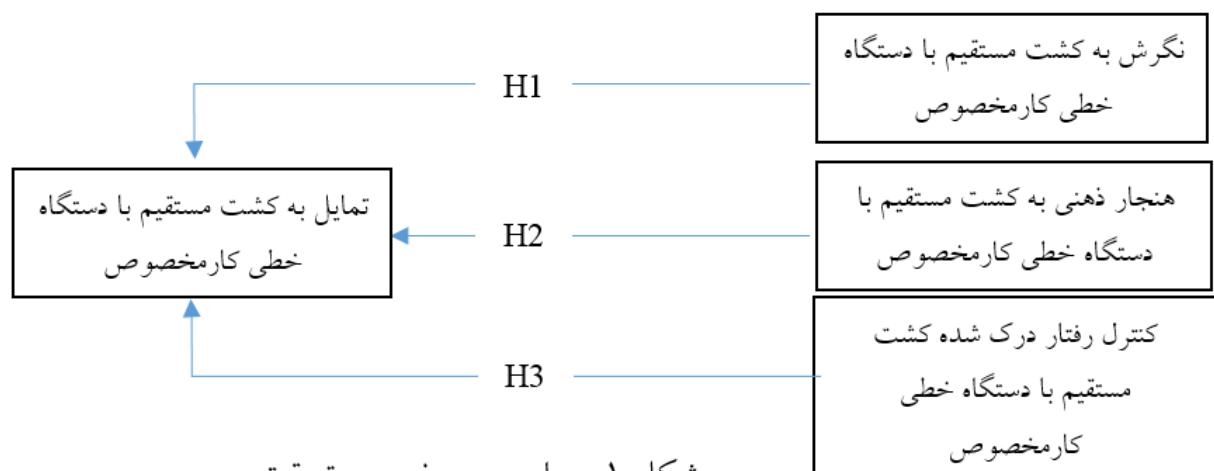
نگرش به کشت مستقیم با دستگاه خطی کارمخصوص

H1

تمایل به کشت مستقیم با دستگاه خطی کارمخصوص

هنجار ذهنی به کشت مستقیم با دستگاه خطی کارمخصوص

H2

کنترل رفتار درک شده کشت مستقیم با دستگاه خطی کارمخصوص

H3

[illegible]